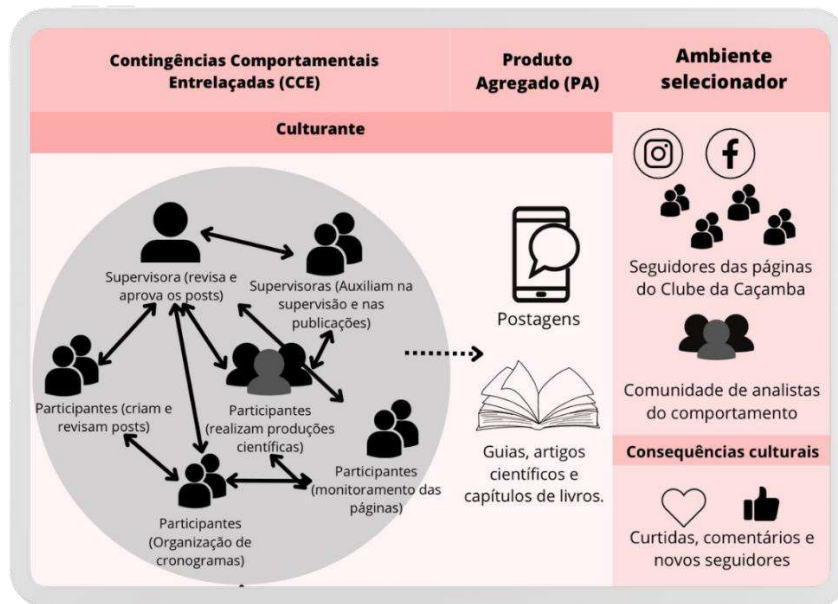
| Contingências Comportamentais Entrelaçadas (CCE) | Produto Agregado (PA) | Ambiente selecionador |
|---|---|---|

Culturante

Supervisora (revisa e aprova os posts)

Supervisoras (Auxiliam na supervisão e nas publicações)

Participantes (criam e revisam posts)

Participantes (realizam produções científicas)

Participantes (monitoramento das páginas)

Participantes (Organização de cronogramas)

Postagens

Guias, artigos científicos e capítulos de livros.

Seguidores das páginas do Clube da Caçamba

Comunidade de analistas do comportamento

Consequências culturais

Curtidas, comentários e novos seguidores